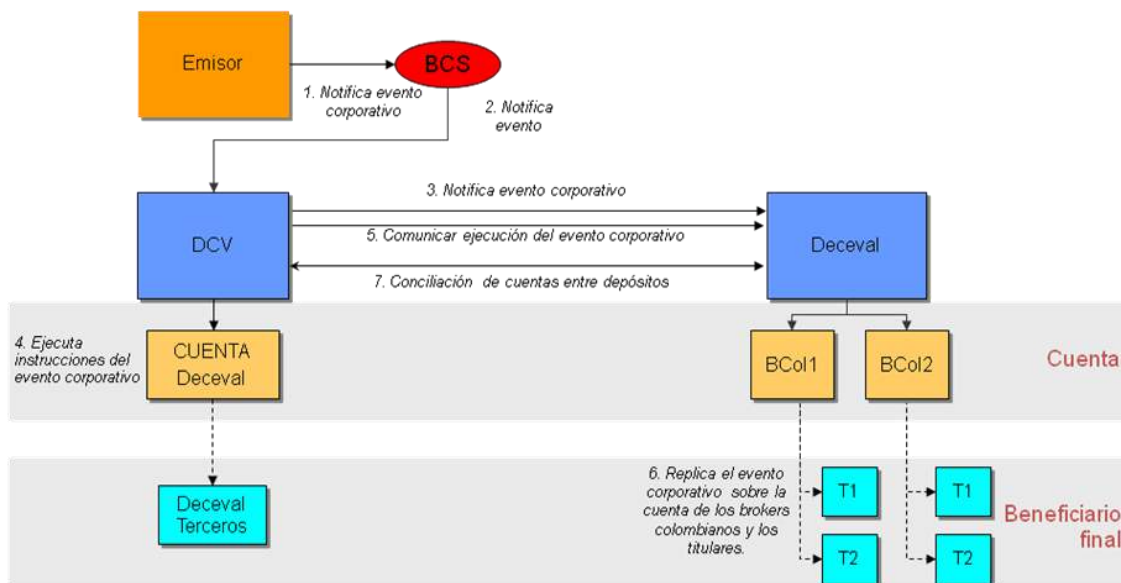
Emisor

BCS

1. Notifica evento corporativo

2. Notifica evento

3. Notifica evento corporativo

DCV

5. Comunicar ejecución del evento corporativo

Deceval

7. Conciliación de cuentas entre depósitos

4. Ejecuta instrucciones del evento corporativo

CUENTA Deceval

BCol1

BCol2

Cuenta

6. Replica el evento corporativo sobre la cuenta de los brokers colombianos y los titulares.

Deceval Terceros

T1

T1

T2

T2

Beneficiario final